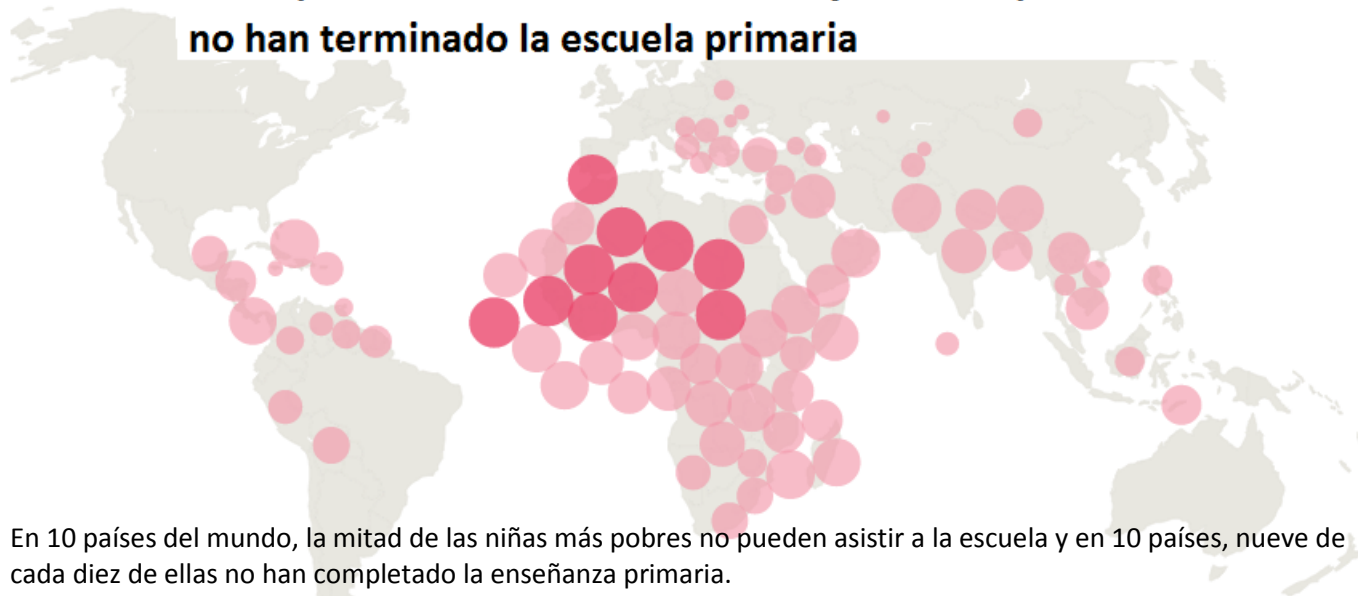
no han terminado la escuela primaria

En 10 países del mundo, la mitad de las niñas más pobres no pueden asistir a la escuela y en 10 países, nueve de cada diez de ellas no han completado la enseñanza primaria.